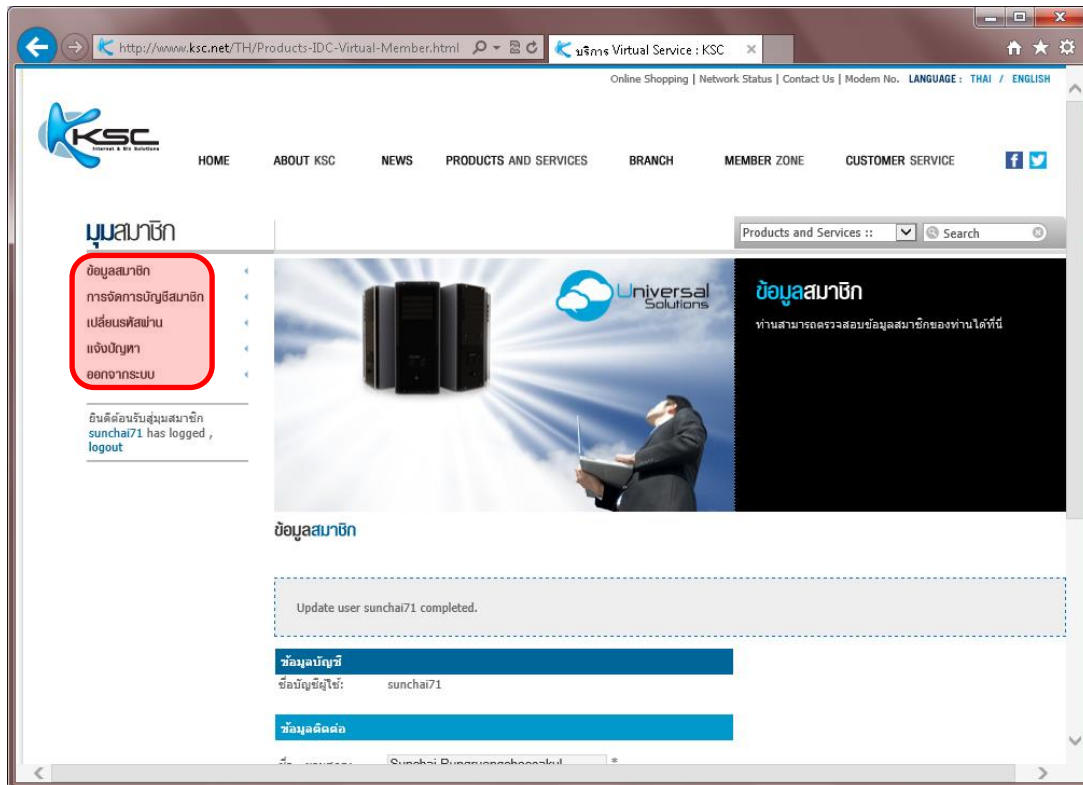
http://www.ksc.net/TH/Products-IDC-Virtual-Member.html

บริการ Virtual Service : KSC

Online Shopping | Network Status | Contact Us | Modem No. LANGUAGE : THAI / ENGLISH

KSC Internet & Biz Solutions

HOME ABOUT KSC NEWS PRODUCTS AND SERVICES BRANCH MEMBER ZONE CUSTOMER SERVICE

มุมสมาชิก

Products and Services :: Search

ข้อมูลสมาชิก
การจัดการบัญชีสมาชิก
เปลี่ยนรหัสผ่าน
แจ้งปัญหา
ออกจากระบบ

ยินดีต้อนรับสู่มุมสมาชิก
sunchai71 has logged ,
logout

Universal Solutions

ข้อมูลสมาชิก

ท่านสามารถตรวจสอบข้อมูลสมาชิกของท่านได้ที่นี่

ข้อมูลสมาชิก

Update user sunchai71 completed.

ข้อมูลบัญชี

ชื่อบัญชีผู้ใช้: sunchai71

ข้อมูลติดต่อ

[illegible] Sunchai Rungruangchoosakul *